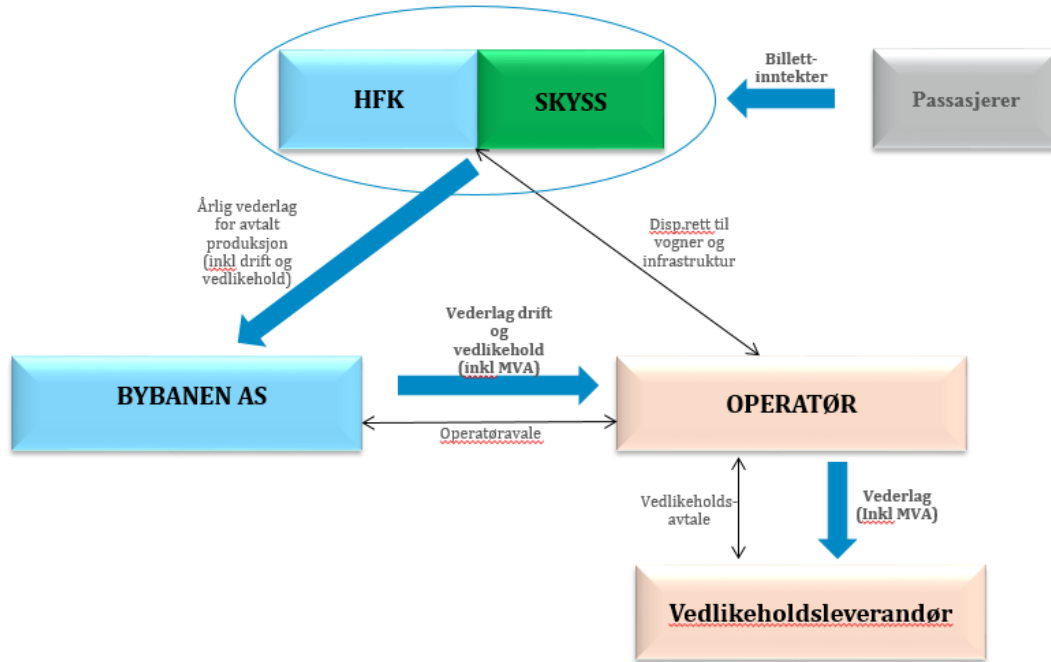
HFK

SKYSS

Billett-inntekter

Passasjerer

Årlig vederlag for avtalt produksjon (inkl drift og vedlikehold)

Disp.rett til vogner og infrastruktur

Vederlag drift og vedlikehold (inkl MVA)

BYBANEN AS

OPERATØR

Operatøravale

Vedlikeholds-avtale

Vederlag (Inkl MVA)

Vedlikeholdsleverandør